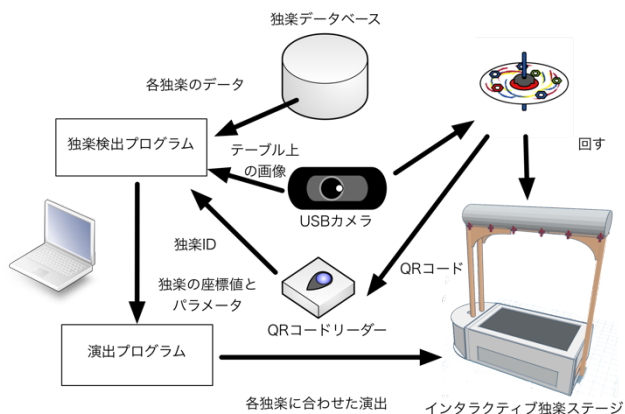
独楽データベース

各独楽のデータ

独楽検出プログラム

テーブル上の画像

回す

USBカメラ

独楽ID

QRコード

独楽の座標値とパラメータ

QRコードリーダー

演出プログラム

各独楽に合わせた演出

インタラクティブ独楽ステージ